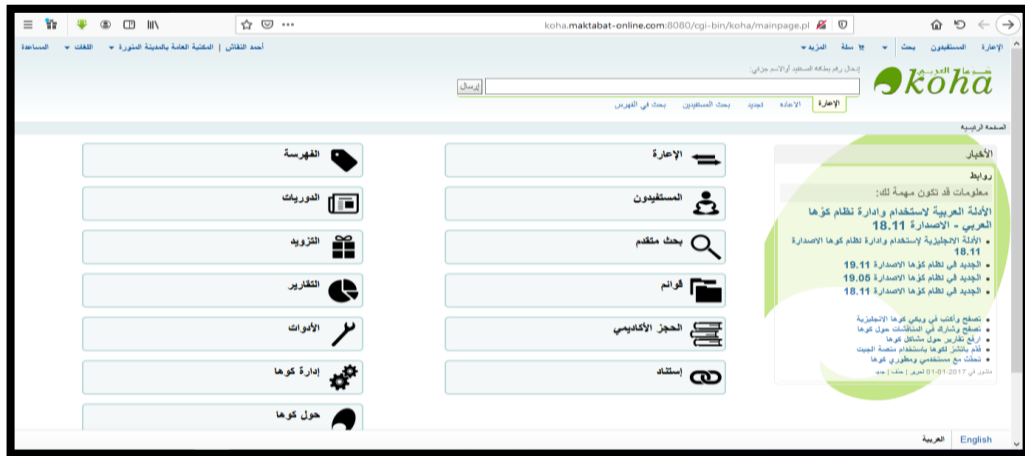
koha.maktabat-online.com:8080/cgi-bin/koha/mainpage.pl

الإعارة المستفيدون بحث ▾ سلة المزيد ▾

أحمد النقاش | المكتبة العامة بالمدينة المنورة ▾ اللغات ▾ المساعدة

koha

إدخال رقم بطاقة المستفيد أو الاسم جزئي:

إرسال

الإعارة الإعادة تجديد بحث المستفيدين بحث في الفهرس

الصفحة الرئيسية

الأخبار

روابط

معلومات قد تكون مهمة لك:

الأدلة العربية لإستخدام وإدارة نظام كوها العربي - الاصدارة 18.11

- الأدلة الانجليزية لإستخدام وإدارة نظام كوها الاصدارة 18.11
- الجديد في نظام كوها الاصدارة 19.11
- الجديد في نظام كوها الاصدارة 19.05
- الجديد في نظام كوها الاصدارة 18.11

- تصفح وأكتب في ويكي كوها الانجليزية
- تصفح وشارك في المناقشات حول كوها
- ارفع تقارير حول مشاكل كوها
- قدم بانتاج لكوها باستخدام منصة الجيت
- تحدث مع مستخدمي ومطوري كوها

منشور في 01-01-2017 تحرير | حذف | جديد

الإعارة

المستفيدون

بحث متقدم

قوائم

الحجز الأكاديمي

إستناد

الفهرسة

الدوريات

التزويد

التقارير

الأدوات

إدارة كوها

حول كوها

العربية English